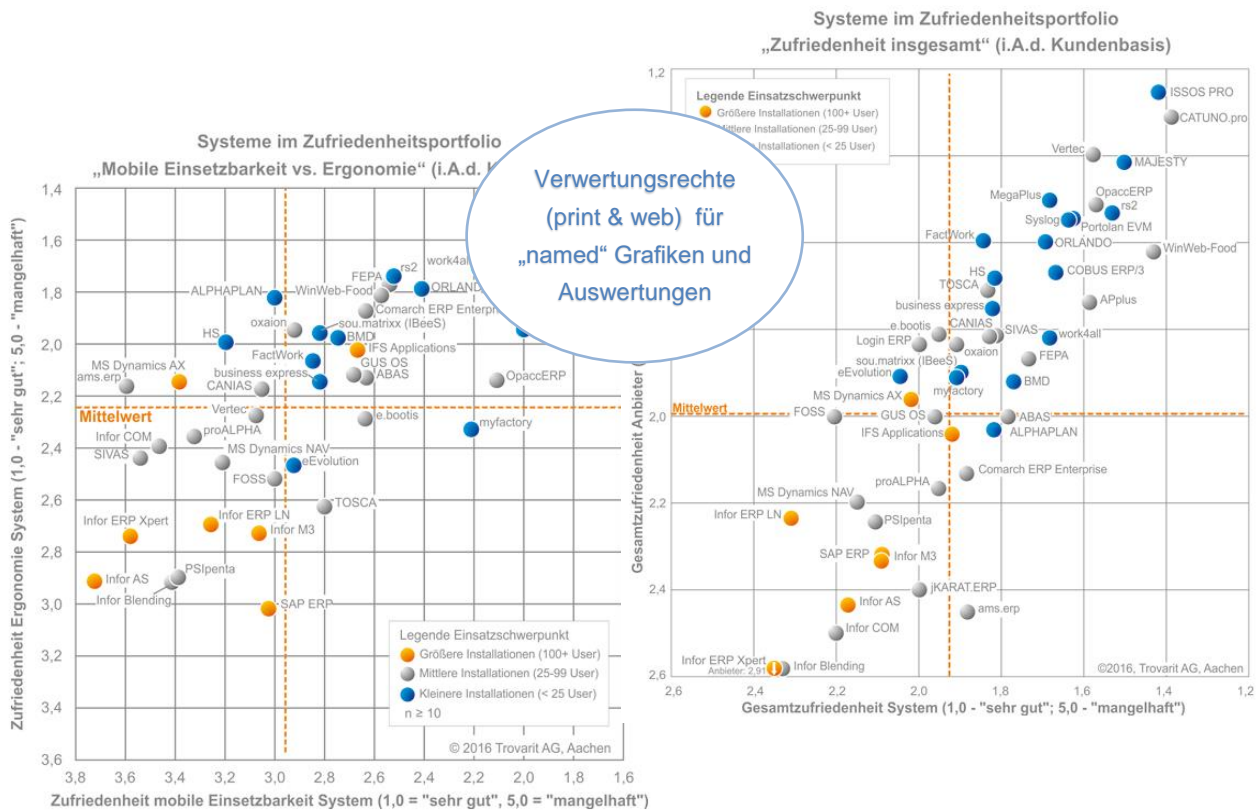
Systeme im Zufriedenheitsportfolio
„Zufriedenheit insgesamt“ (i.A.d. Kundenbasis)

Systeme im Zufriedenheitsportfolio
„Mobile Einsetzbarkeit vs. Ergonomie“ (i.A.d. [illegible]

Verwertungsrechte (print & web) für „named“ Grafiken und Auswertungen

Zufriedenheit Ergonomie System (1,0 - "sehr gut"; 5,0 - "mangelhaft")

1,4
1,6
1,8
2,0
2,2
2,4
2,6
2,8
3,0
3,2
3,4
3,6

work4all
FEPA
rs2
ORLANDO
ALPHAPLAN
WinWeb-Food
Comarch ERP Enterpr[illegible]
oxaion
sou.matrixx (IBeeS)
HS
BMD
IFS Applications
FactWork
GUS OS
MS Dynamics AX
business express
ABAS
ams.erp
CANIAS
OpaccERP
Mittelwert
Vertec
e.bootis
myfactory
Infor COM
proALPHA
SIVAS
MS Dynamics NAV
eEvolution
FOSS
TOSCA
Infor ERP LN
Infor ERP Xpert
Infor M3
Infor AS
PSIpenta
Infor Blending
SAP ERP

Legende Einsatzschwerpunkt
Größere Installationen (100+ User)
Mittlere Installationen (25-99 User)
Kleinere Installationen (< 25 User)
n ≥ 10

© 2016 Trovarit AG, Aachen

3,8
3,6
3,4
3,2
3,0
2,8
2,6
2,4
2,2
2,0
1,8
1,6

Zufriedenheit mobile Einsetzbarkeit System (1,0 = "sehr gut", 5,0 = "mangelhaft")

Gesamtzufriedenheit Anbieter

1,2
2,0
2,2
2,4
2,6

Legende Einsatzschwerpunkt
Größere Installationen (100+ User)
Mittlere Installationen (25-99 User)
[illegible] Installationen (< 25 User)

ISSOS PRO
CATUNO.pro
Vertec
MAJESTY
MegaPlus
OpaccERP
rs2
Syslog
Portolan EVM
FactWork
ORLANDO
WinWeb-Food
HS
COBUS ERP/3
TOSCA
APplus
business express
e.bootis
CANIAS
Login ERP
SIVAS
work4all
oxaion
FEPA
sou.matrixx (IBeeS)
eEvolution
myfactory
BMD
MS Dynamics AX
Mittelwert
FOSS
GUS OS
ABAS
IFS Applications
ALPHAPLAN
Comarch ERP Enterprise
proALPHA
MS Dynamics NAV
Infor ERP LN
PSIpenta
SAP ERP
Infor M3
jKARAT.ERP
Infor AS
ams.erp
Infor COM
Infor ERP Xpert
Anbieter: 2,91
Infor Blending
©2016, Trovarit AG, Aachen

2,6
2,4
2,2
2,0
1,8
1,6
1,4
1,2

Gesamtzufriedenheit System (1,0 - "sehr gut"; 5,0 - "mangelhaft")